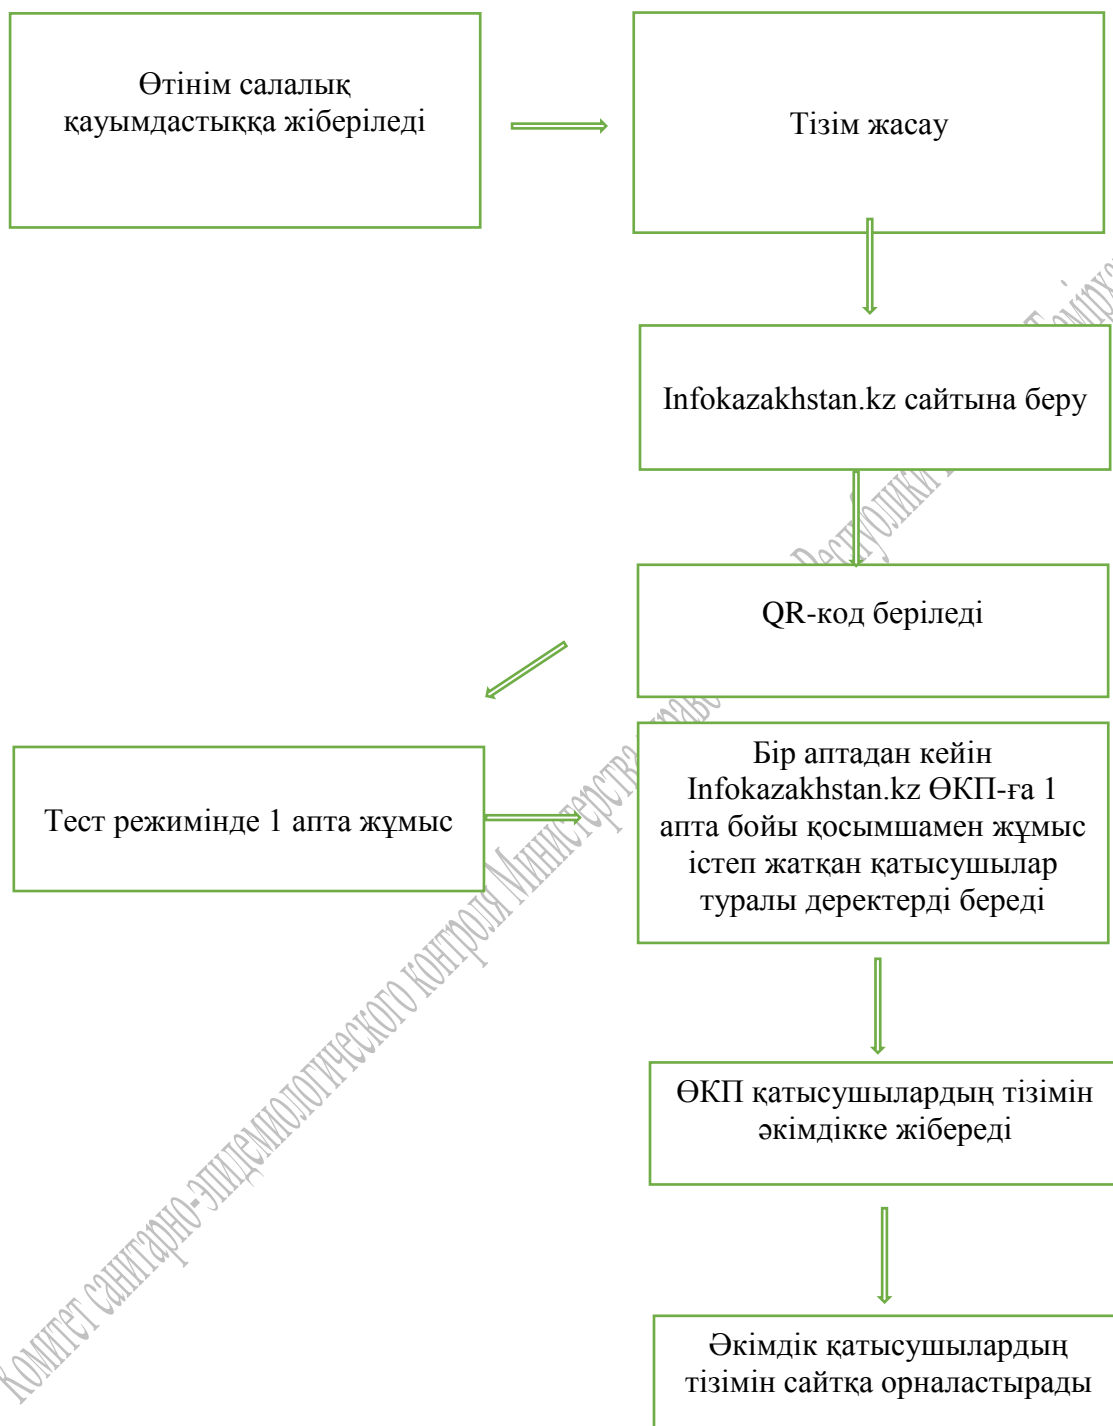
Өтінім салалық қауымдастыққа жіберіледі

Тізім жасау

Infokazakhstan.kz сайтына беру

QR-код беріледі

Тест режимінде 1 апта жұмыс

Бір аптадан кейін Infokazakhstan.kz ӨКП-ға 1 апта бойы қосымшамен жұмыс істеп жатқан қатысушылар туралы деректерді береді

ӨКП қатысушылардың тізімін әкімдікке жібереді

Әкімдік қатысушылардың тізімін сайтқа орналастырады

Комитет санитарно-эпидемиологического контроля Министерства здравоохранения Республики Казахстан Темірхан